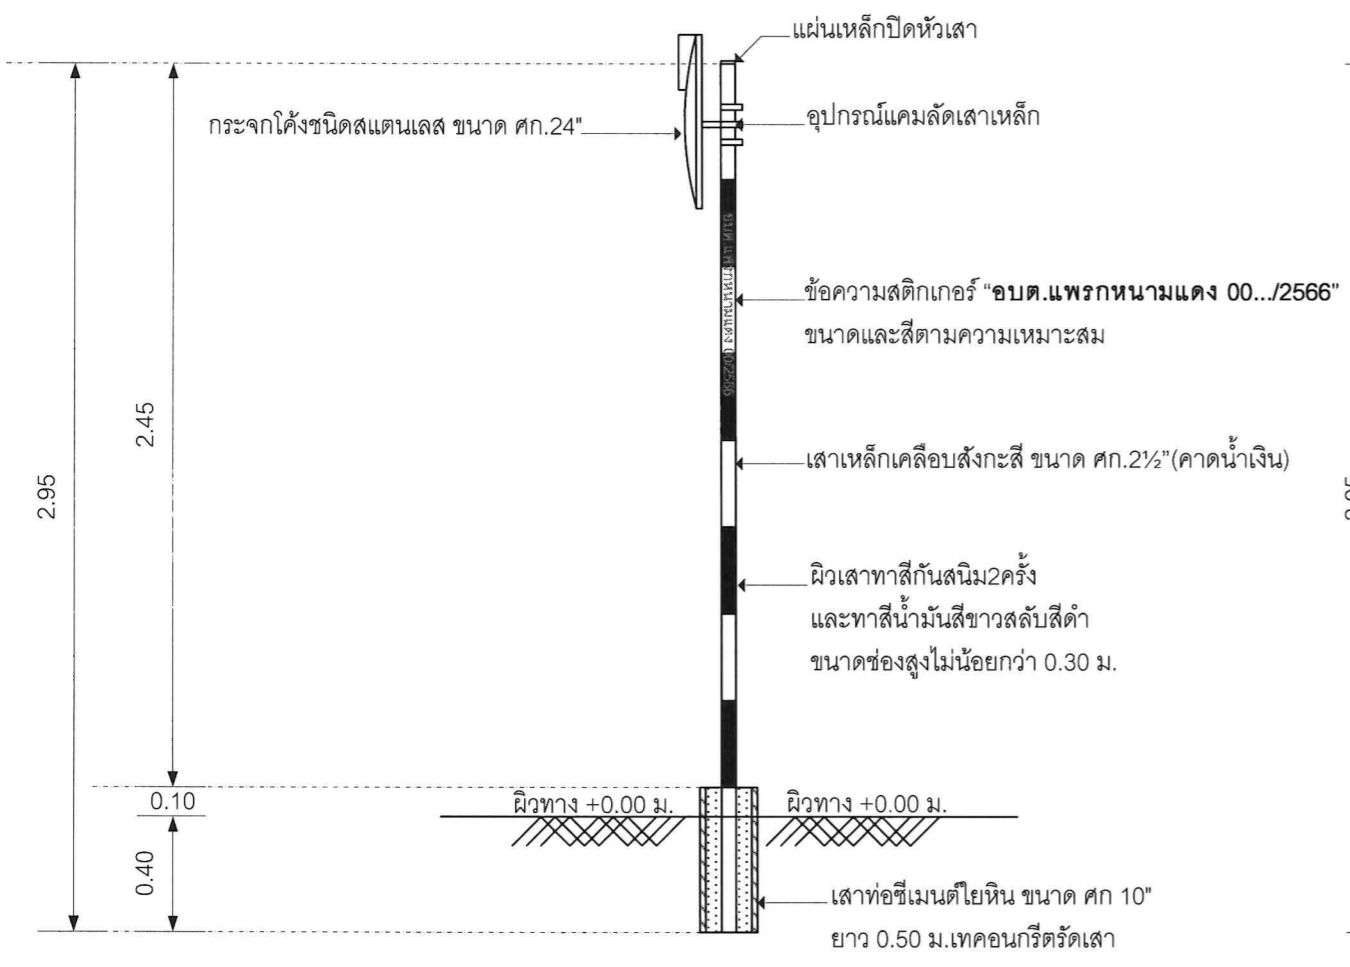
แผ่นเหล็กปิดหัวเสา

กระจกโค้งชนิดสแตนเลส ขนาด ศก.24"

อุปกรณ์แคมลัดเสาเหล็ก

อบต.แพรกหนามแดง 00.../2566

ข้อความสติกเกอร์ "**อบต.แพรกหนามแดง 00.../2566**"
ขนาดและสีตามความเหมาะสม

2.95

2.45

เสาเหล็กเคลือบสังกะสี ขนาด ศก.2½"(คาดน้ำเงิน)

ผิวเสาทาสีกันสนิม2ครั้ง
และทาสีน้ำมันสีขาวสลับสีดำ
ขนาดช่องสูงไม่น้อยกว่า 0.30 ม.

0.10

0.40

ผิวทาง +0.00 ม.

ผิวทาง +0.00 ม.

เสาท่อซีเมนต์ใยหิน ขนาด ศก 10"
ยาว 0.50 ม.เทคอนกรีตรัดเสา

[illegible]